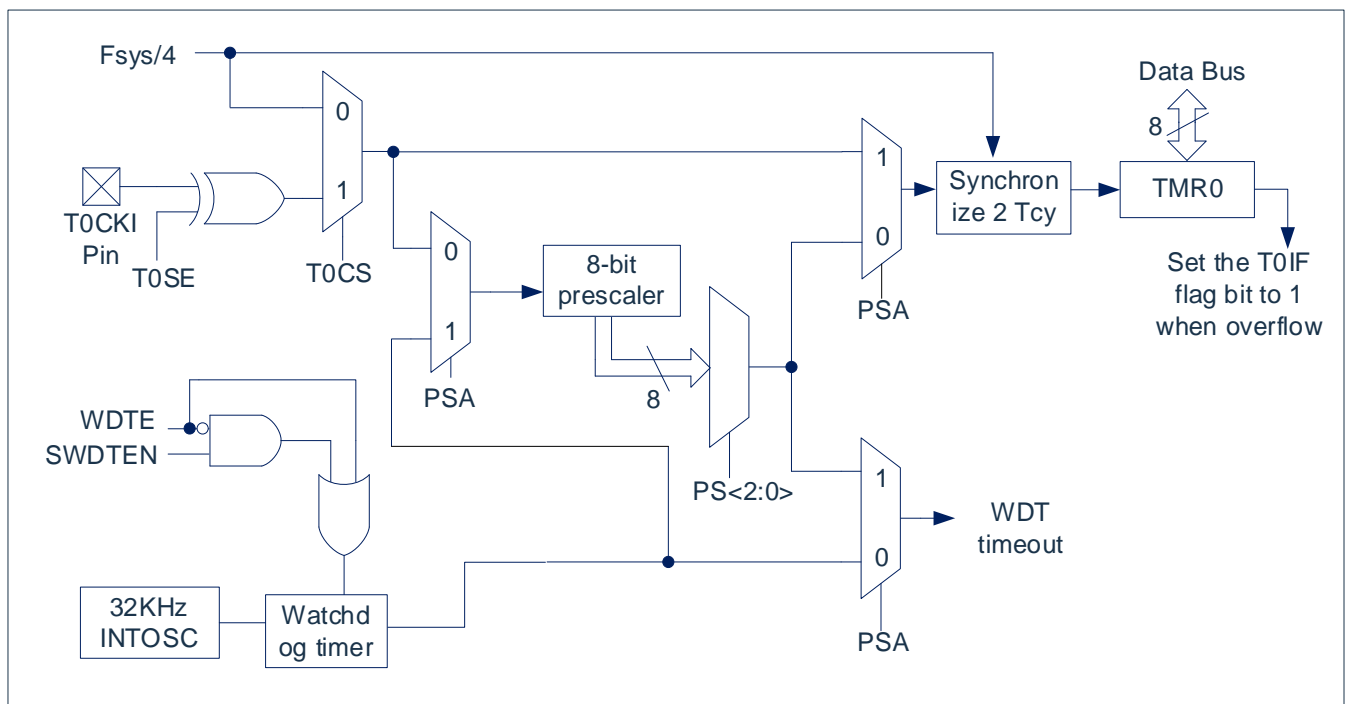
Fsys/4

0

1

T0CKI Pin

T0SE

T0CS

0

1

PSA

8-bit prescaler

8

PS<2:0>

1

0

PSA

Synchron ize 2 Tcy

Data Bus

8

TMR0

Set the T0IF flag bit to 1 when overflow

WDTE

SWDTEN

1

0

PSA

WDT timeout

32KHz INTOSC

Watchd og timer